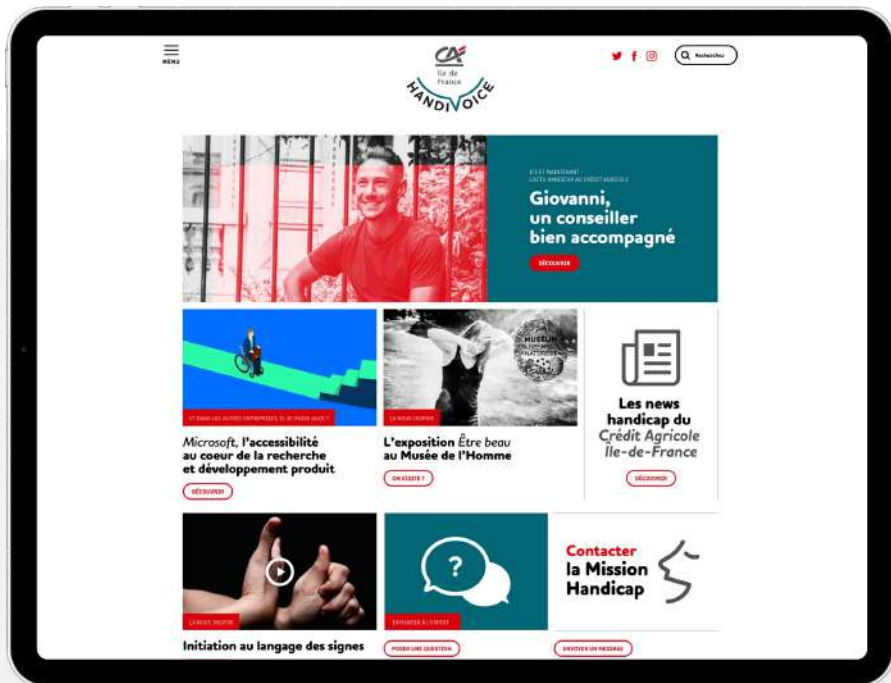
MENU

CA
Île de France
HANDIVOICE

Recherchez

ICI ET MAINTENANT :
L'ACTU HANDICAP AU CRÉDIT AGRICOLE

Giovanni, un conseiller bien accompagné

DÉCOUVRIR

ET DANS LES AUTRES ENTREPRISES, ILS EN PENSENT QUOI ?

Microsoft, l'accessibilité au coeur de la recherche et développement produit

DÉCOUVRIR

LA NOUS INSPIRE

MUSEUM

L'exposition Être beau au Musée de l'Homme

ON RÉSISTE ?

Les news handicap du Crédit Agricole Île-de-France

DÉCOUVRIR

LA NOUS INSPIRE

Initiation au langage des signes

DEMANDER À L'EXPERT

POSER UNE QUESTION

Contacter la Mission Handicap

ENVOYER UN MESSAGE